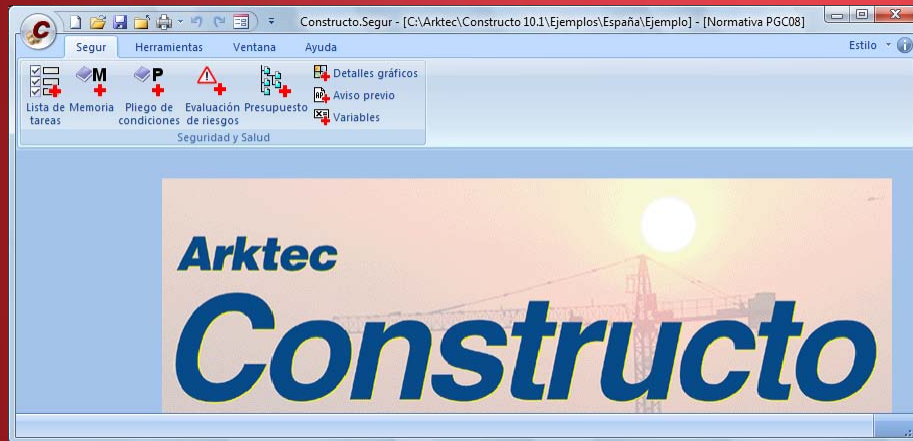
Constructo.Segur - [C:\Arktec\Constructo 10.1\Ejemplos\España\Ejemplo] - [Normativa PGC08]

Segur Herramientas Ventana Ayuda

Estilo

Lista de tareas
Memoria
Pliego de condiciones
Evaluación de riesgos
Presupuesto
Detalles gráficos
Aviso previo
Variables

Seguridad y Salud

Arktec
Constructo